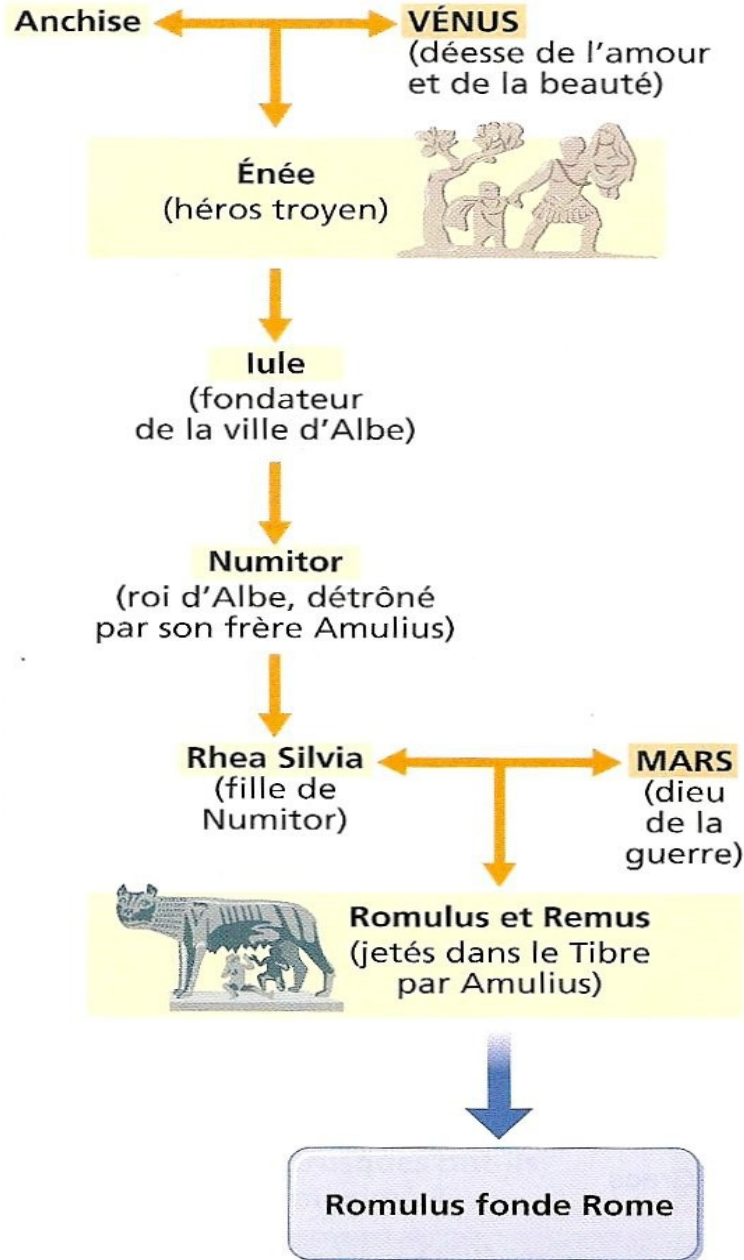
Anchise

VÉNUS
(déesse de l'amour et de la beauté)

Énée
(héros troyen)

Iule
(fondateur de la ville d'Albe)

Numitor
(roi d'Albe, détrôné par son frère Amulius)

Rhea Silvia
(fille de Numitor)

MARS
(dieu de la guerre)

Romulus et Remus
(jetés dans le Tibre par Amulius)

Romulus fonde Rome